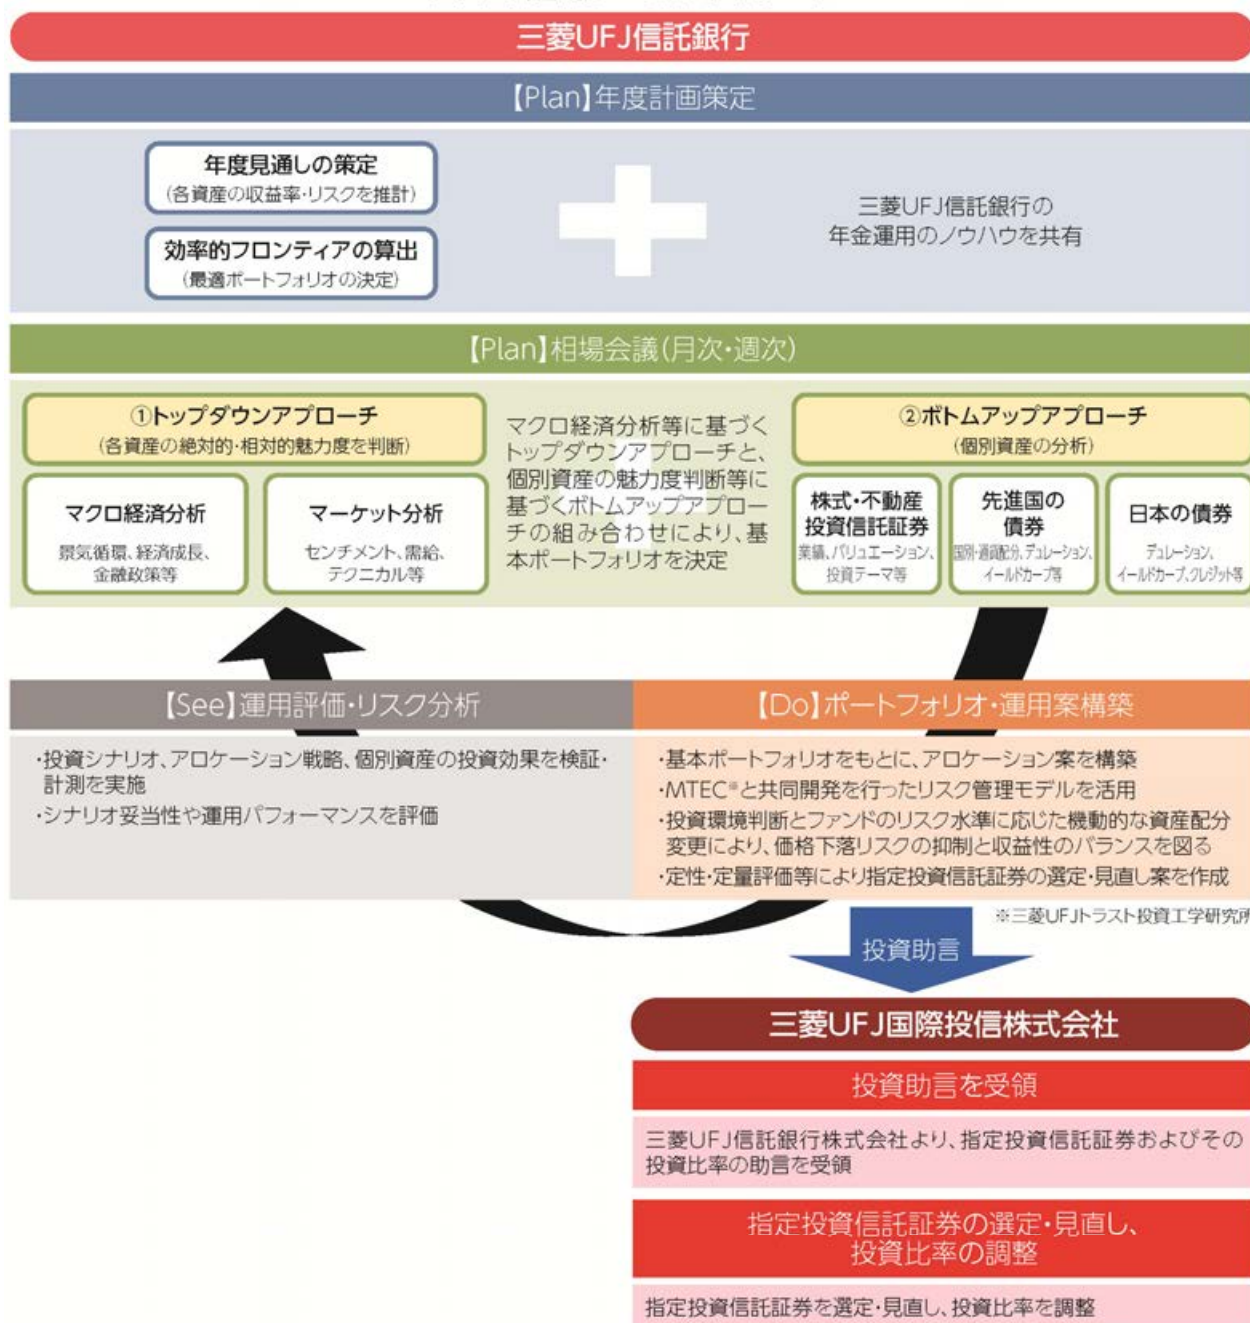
三菱UFJ信託銀行

【Plan】年度計画策定

年度見通しの策定
(各資産の収益率・リスクを推計)

効率的フロンティアの算出
(最適ポートフォリオの決定)

三菱UFJ信託銀行の
年金運用のノウハウを共有

【Plan】相場会議(月次・週次)

①トップダウンアプローチ
(各資産の絶対的・相対的魅力度を判断)

マクロ経済分析
景気循環、経済成長、金融政策等

マーケット分析
センチメント、需給、テクニカル等

マクロ経済分析等に基づくトップダウンアプローチと、個別資産の魅力度判断等に基づくボトムアップアプローチの組み合わせにより、基本ポートフォリオを決定

②ボトムアップアプローチ
(個別資産の分析)

株式・不動産投資信託証券
業績、バリュエーション、投資テーマ等

先進国の債券
国別・通貨配分、デュレーション、イールドカーブ等

日本の債券
デュレーション、イールドカーブ、クレジット等

【See】運用評価・リスク分析

・投資シナリオ、アロケーション戦略、個別資産の投資効果を検証・計測を実施
・シナリオ妥当性や運用パフォーマンスを評価

【Do】ポートフォリオ・運用案構築

・基本ポートフォリオをもとに、アロケーション案を構築
・MTEC※と共同開発を行ったリスク管理モデルを活用
・投資環境判断とファンドのリスク水準に応じた機動的な資産配分変更により、価格下落リスクの抑制と収益性のバランスを図る
・定性・定量評価等により指定投資信託証券の選定・見直し案を作成

※三菱UFJトラスト投資工学研究所

投資助言

三菱UFJ国際投信株式会社

投資助言を受領

三菱UFJ信託銀行株式会社より、指定投資信託証券およびその投資比率の助言を受領

指定投資信託証券の選定・見直し、投資比率の調整

指定投資信託証券を選定・見直し、投資比率を調整